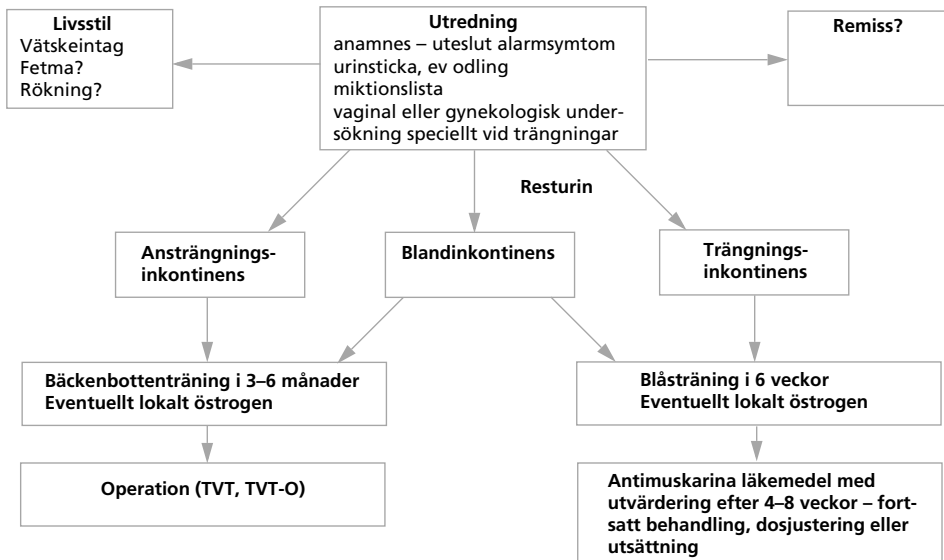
Utredning
anamnes – uteslut alarmsymtom
urinsticka, ev odling
miktionslista
vaginal eller gynekologisk undersökning speciellt vid trängningar

Livsstil
Vätskeintag
Fetma?
Rökning?

Remiss?

Resturin

Ansträngningsinkontinens

Blandinkontinens

Trängningsinkontinens

Bäckenbottenträning i 3–6 månader
Eventuellt lokalt östrogen

Blåsträning i 6 veckor
Eventuellt lokalt östrogen

Operation (TVT, TVT-O)

Antimuskarina läkemedel med utvärdering efter 4–8 veckor – fortsatt behandling, dosjustering eller utsättning